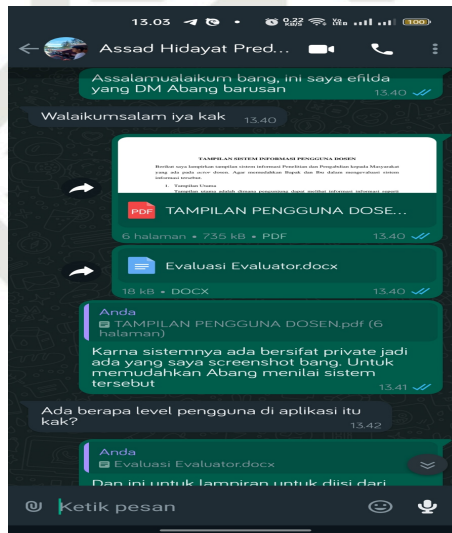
13.03

0,22 KB/S

100

Assad Hidayat Pred...

Assalamualaikum bang, ini saya efilda yang DM Abang barusan

13.40

Walaikumsalam iya kak

13.40

TAMPILAN SISTEM INFORMASI PENGGUNA DOSEN

Berikut saya lampirkan tampilan sistem informasi Penelitian dan Pengabdian kepada Masyarakat yang ada pada user dosen. Agar memudahkan Bapak dan Ibu dalam mengevaluasi sistem informasi tersebut.

1. Tampilan Utama

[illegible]

TAMPILAN PENGGUNA DOSE...

6 halaman • 735 kB • PDF

13.40

Evaluasi Evaluator.docx

18 kB • DOCX

13.40

Anda

TAMPILAN PENGGUNA DOSEN.pdf (6 halaman)

Karna sistemnya ada bersifat private jadi ada yang saya screenshot bang. Untuk memudahkan Abang menilai sistem tersebut

13.41

Ada berapa level pengguna di aplikasi itu kak?

13.42

Anda

Evaluasi Evaluator.docx

Dan ini untuk lampiran untuk diisi dari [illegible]

Ketik pesan